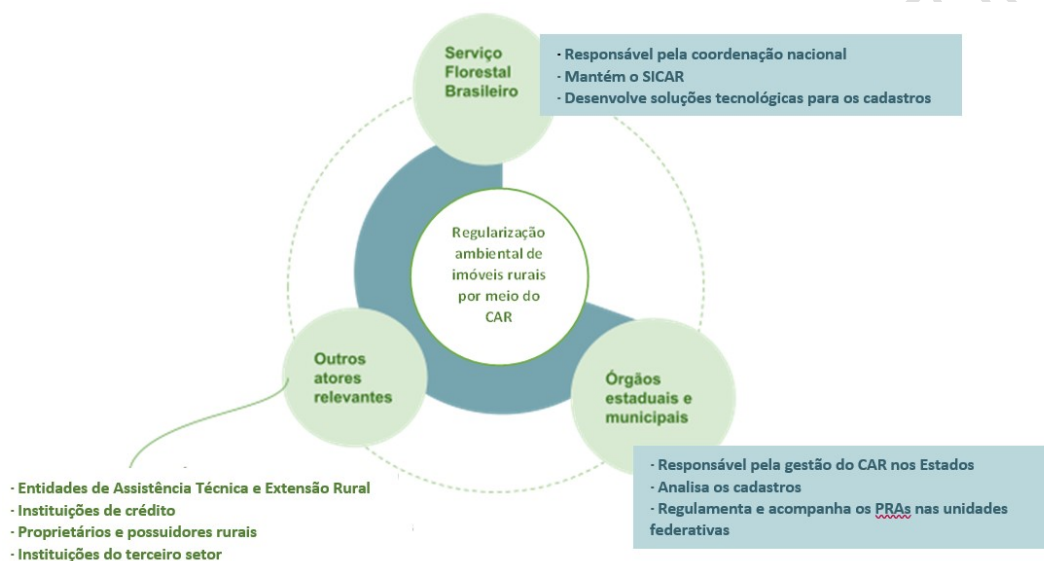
Serviço Florestal Brasileiro

· Responsável pela coordenação nacional
· Mantém o SICAR
· Desenvolve soluções tecnológicas para os cadastros

Regularização ambiental de imóveis rurais por meio do CAR

Outros atores relevantes

Órgãos estaduais e municipais

· Responsável pela gestão do CAR nos Estados
· Analisa os cadastros
· Regulamenta e acompanha os PRAs nas unidades federativas

· Entidades de Assistência Técnica e Extensão Rural
· Instituições de crédito
· Proprietários e possuidores rurais
· Instituições do terceiro setor